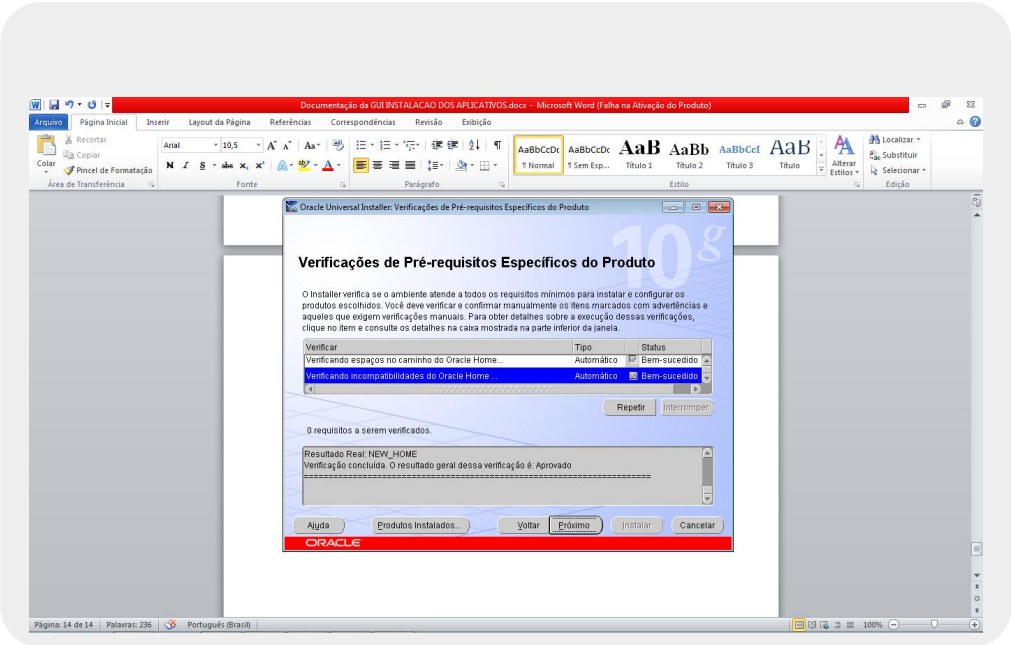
Documentação da GUI INSTALACAO DOS APLICATIVOS.docx - Microsoft Word (Falha na Ativação do Produto)

Arquivo | Página Inicial | Inserir | Layout da Página | Referências | Correspondências | Revisão | Exibição

Recortar
Copiar
Colar
Pincel de Formatação
Área de Transferência

Arial | 10,5
Fonte

Parágrafo

AaBbCcDc ¶ Normal | AaBbCcDc ¶ Sem Esp... | AaB Título 1 | AaBb Título 2 | AaBbCcI Título 3 | AaB Título
Alterar Estilos
Estilo

Localizar
Substituir
Selecionar
Edição

Oracle Universal Installer: Verificações de Pré-requisitos Específicos do Produto

10g

Verificações de Pré-requisitos Específicos do Produto

O Installer verifica se o ambiente atende a todos os requisitos mínimos para instalar e configurar os produtos escolhidos. Você deve verificar e confirmar manualmente os itens marcados com advertências e aqueles que exigem verificações manuais. Para obter detalhes sobre a execução dessas verificações, clique no item e consulte os detalhes na caixa mostrada na parte inferior da janela.

| Verificar | Tipo | Status |
|---|---|---|
| Verificando espaços no caminho do Oracle Home... | Automático | Bem-sucedido |
| Verificando incompatibilidades do Oracle Home ... | Automático | Bem-sucedido |

Repetir | Interromper

0 requisitos a serem verificados.

Resultado Real: NEW_HOME
Verificação concluída. O resultado geral dessa verificação é: Aprovado
==========================================================

Ajuda | Produtos Instalados... | Voltar | Próximo | Instalar | Cancelar

ORACLE

Página: 14 de 14 | Palavras: 236 | Português (Brasil) | 100%